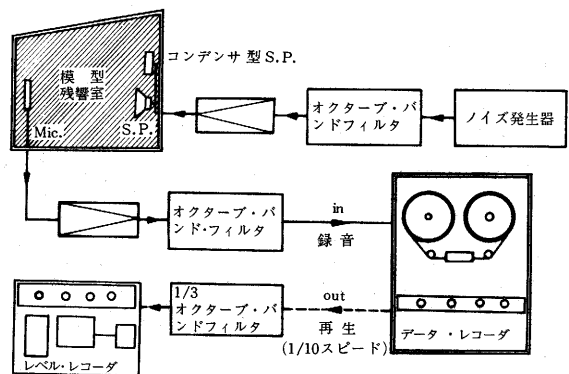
コンデンサ型S.P.

模型残響室

Mic.

S.P.

オクターブ・バンドフィルタ

ノイズ発生器

オクターブ・バンド・フィルタ

in

録音

データ・レコーダ

1/3 オクターブ・バンドフィルタ

out

再生 (1/10スピード)

レベル・レコーダ